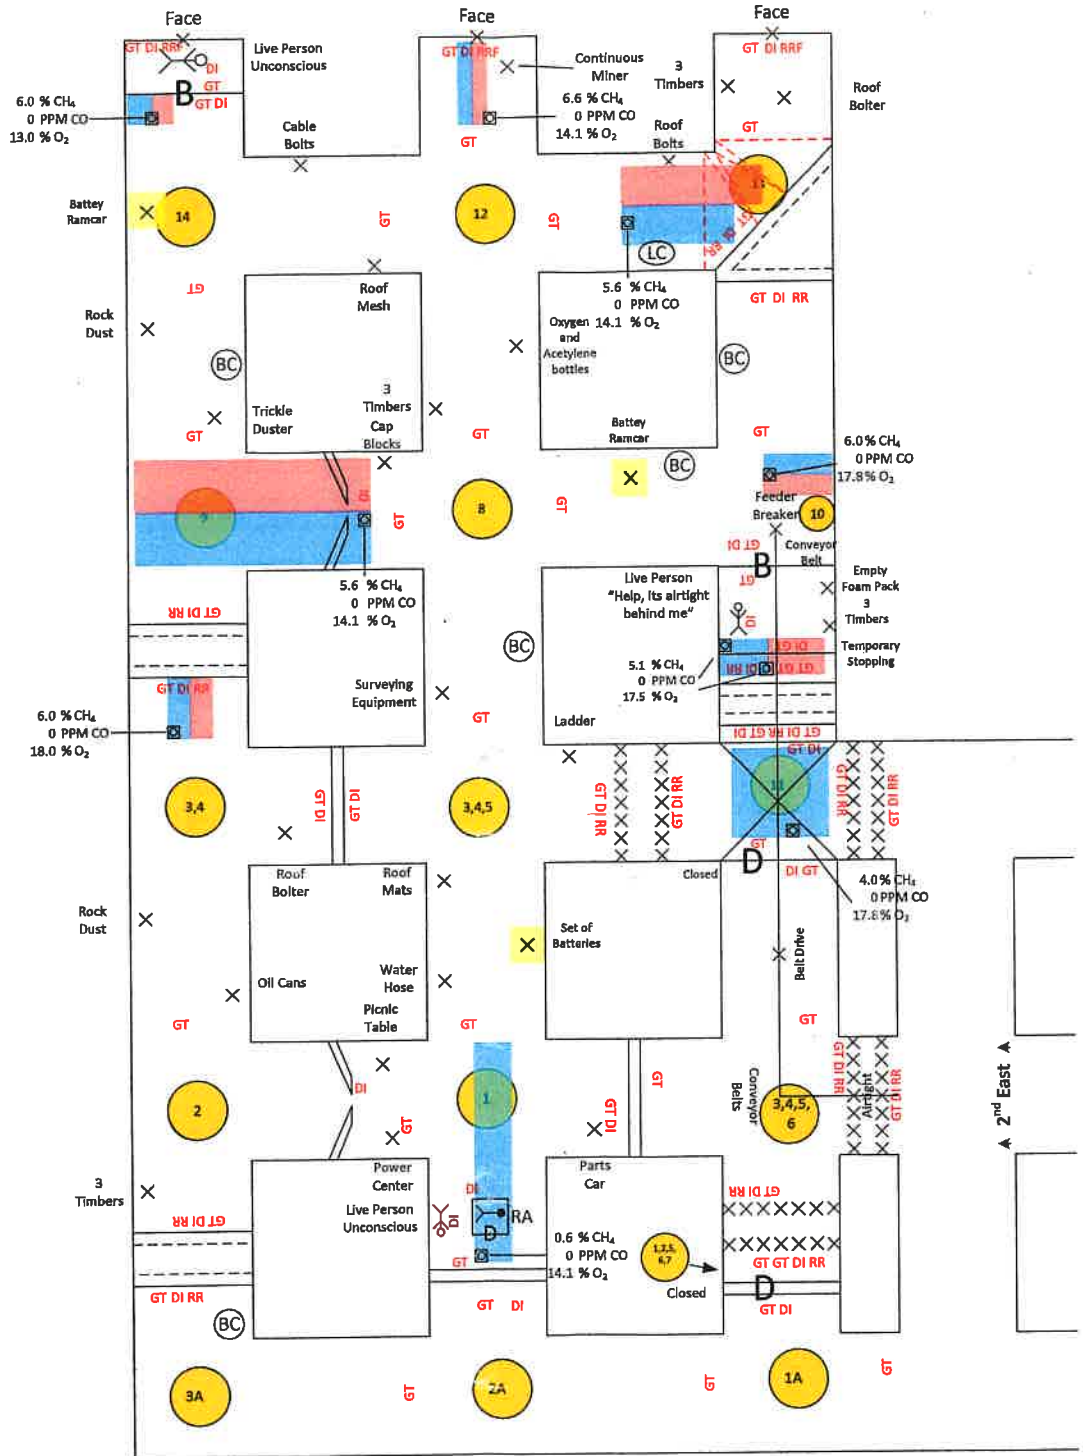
Face

Face

Face

GT DI RRF

DI

B

GT

GT DI

Live Person Unconscious

6.0 % $CH_4$
0 PPM CO
13.0 % $O_2$

Cable Bolts

GT DI RRF

Continuous Miner

6.6 % $CH_4$
0 PPM CO
14.1 % $O_2$

GT

3 Timbers

Roof Bolts

GT DI RRF

GT

Roof Bolter

Battey Ramcar

14

GT

12

GT

13

LC

GT

Rock Dust

Roof Mesh

BC

Trickle Duster

3 Timbers

Cap Blocks

GT

5.6 % $CH_4$
0 PPM CO
Oxygen and Acetylene bottles 14.1 % $O_2$

BC

GT DI RR

Battey Ramcar

GT

GT

GT

BC

6.0 % $CH_4$
0 PPM CO
17.8 % $O_2$

Feeder Breaker

10

9

GT

8

GT

GT DI

Conveyor Belt

B

GT DI RR

5.6 % $CH_4$
0 PPM CO
14.1 % $O_2$

Live Person
"Help, Its airtight behind me"

Empty Foam Pack

3 Timbers

Temporary Stopping

BC

GT DI RR

6.0 % $CH_4$
0 PPM CO
18.0 % $O_2$

Surveying Equipment

5.1 % $CH_4$
0 PPM CO
17.5 % $O_2$

Ladder

GT

GT DI RR GT DI

GT DI

3,4

GT DI

GT DI

3,4,5

GT DI RR

GT DI RR

11

GT DI RR

GT DI RR

GT

D

DI GT

Roof Bolter

Roof Mats

Closed

4.0 % $CH_4$
0 PPM CO
17.8 % $O_2$

Rock Dust

Set of Batteries

Oil Cans

Water Hose

Picnic Table

Belt Drive

GT

GT

GT

2nd East

GT DI RR

Airtight

GT DI RR

DI

2

GT

1

GT

GT DI

Conveyor Belts

3,4,5, 6

3 Timbers

Power Center

Live Person Unconscious

DI

DI

RA

D

Parts Car

GT DI RR

GT DI RR

0.6 % $CH_4$
0 PPM CO
14.1 % $O_2$

1,2,5, 6,7

GT GT DI RR

GT

D

GT DI RR

BC

GT DI

Closed

GT DI

GT DI

3A

GT

2A

GT

1A

GT